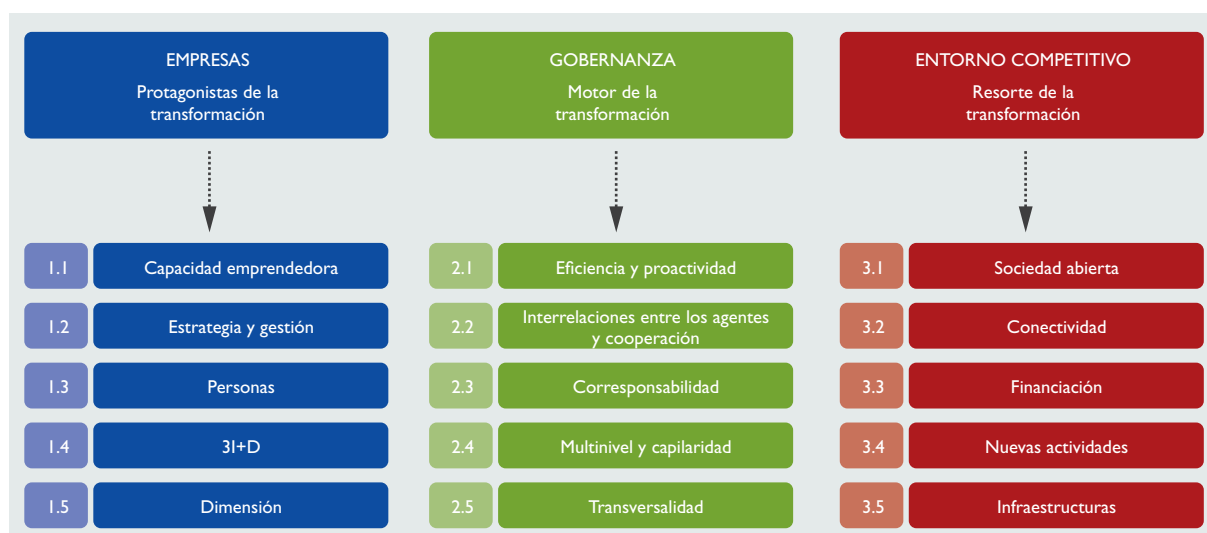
EMPRESAS
Protagonistas de la transformación

1.1 Capacidad emprendedora
1.2 Estrategia y gestión
1.3 Personas
1.4 3I+D
1.5 Dimensión

GOBERNANZA
Motor de la transformación

2.1 Eficiencia y proactividad
2.2 Interrelaciones entre los agentes y cooperación
2.3 Corresponsabilidad
2.4 Multinivel y capilaridad
2.5 Transversalidad

ENTORNO COMPETITIVO
Resorte de la transformación

3.1 Sociedad abierta
3.2 Conectividad
3.3 Financiación
3.4 Nuevas actividades
3.5 Infraestructuras